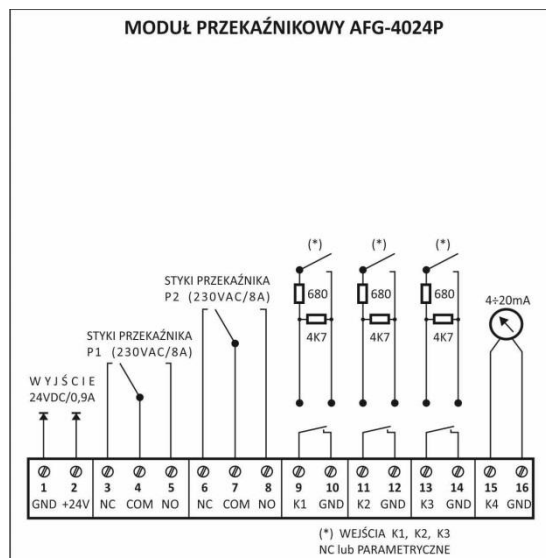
MODUŁ PRZEKAŹNIKOWY AFG-4024P

STYKI PRZEKAŹNIKA
P2 (230VAC/8A)

STYKI PRZEKAŹNIKA
P1 (230VAC/8A)

WYJŚCIE
24VDC/0,9A

(*) (*) (*)

680 680 680

4K7 4K7 4K7

4÷20mA

| 1 | 2 | 3 | 4 | 5 | 6 | 7 | 8 | 9 | 10 | 11 | 12 | 13 | 14 | 15 | 16 |
|---|---|---|---|---|---|---|---|---|---|---|---|---|---|---|---|
| GND | +24V | NC | COM | NO | NC | COM | NO | K1 | GND | K2 | GND | K3 | GND | K4 | GND |

(*) WEJŚCIA K1, K2, K3
NC lub PARAMETRYCZNE